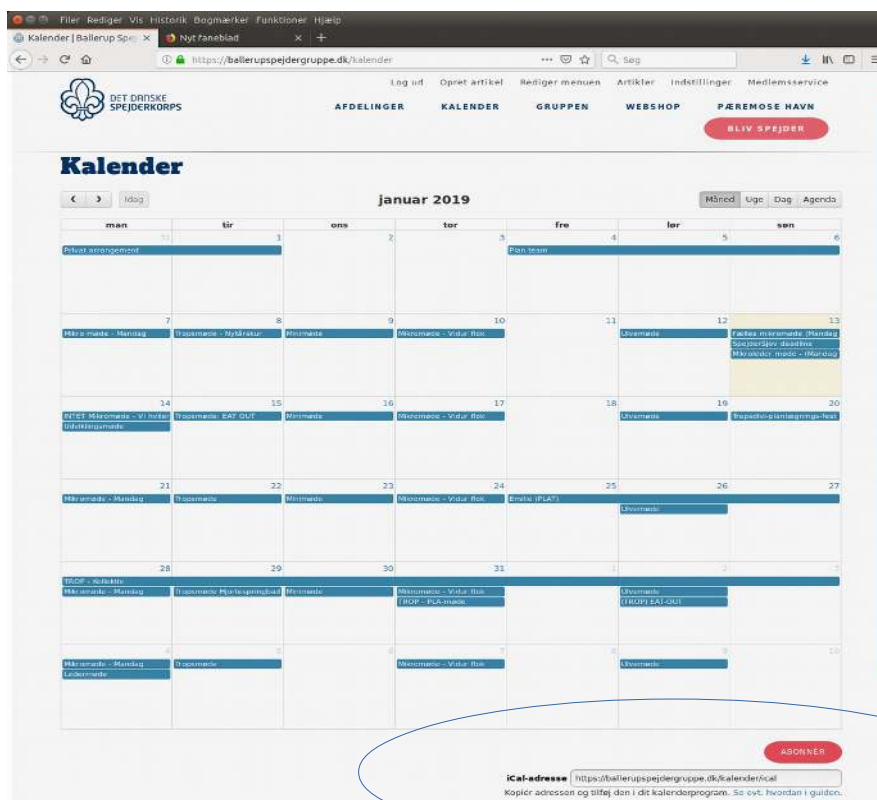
Filer Rediger Vis Historik Bogmærker Funktioner Hjælp

Kalender | Ballerup Spej ×  Nyt faneblad ×  +

https://ballerupspejdergruppe.dk/kalender  Søg

DET DANSKE SPEJDERKORPS

Log ud  Opret artikel  Rediger menuen  Artikler  Indstillinger  Medlemsservice

AFDELINGER  KALENDER  GRUPPEN  WEBSHOP  PÆREMOSE HAVN

BLIV SPEJDER

Kalender

‹ › Idag

januar 2019

Måned Uge Dag Agenda

| man | tir | ons | tor | fre | lør | søn |
|---|---|---|---|---|---|---|
| 31 Privat arrangement | 1 | 2 | 3 | 4 Plan team | 5 | 6 |
| 7 Mikromøde - Mandag | 8 Tropsmøde - Nytårskur | 9 Minimøde | 10 Mikromøde - Vidur flok | 11 | 12 Ulvemøde | 13 Fælles mikromøde (Mandag Spejdersjov deadline Mikroleder møde - (Mandag |
| 14 INTET Mikromøde - Vi holder Udviklingsmøde | 15 Tropsmøde: EAT OUT | 16 Minimøde | 17 Mikromøde - Vidur flok | 18 | 19 Ulvemøde | 20 Tropsdivi-planlægnings-fest |
| 21 Mikromøde - Mandag | 22 Tropsmøde | 23 Minimøde | 24 Mikromøde - Vidur flok | 25 Emilie (PLAT) | 26 Ulvemøde | 27 |
| 28 TROP - Kollektiv Mikromøde - Mandag | 29 Tropsmøde Mjørlespringbad | 30 Minimøde | 31 Mikromøde - Vidur flok TROP - PLA-møde | 1 | 2 Ulvemøde (TROP) EAT-OUT | 3 |
| 4 Mikromøde - Mandag Ledermøde | 5 Tropsmøde | 6 | 7 Mikromøde - Vidur flok | 8 | 9 Ulvemøde | 10 |

ABONNÉR

iCal-adresse https://ballerupspejdergruppe.dk/kalender/ical

Kopiér adressen og tilføj den i dit kalenderprogram. Se evt. hvordan i guiden.